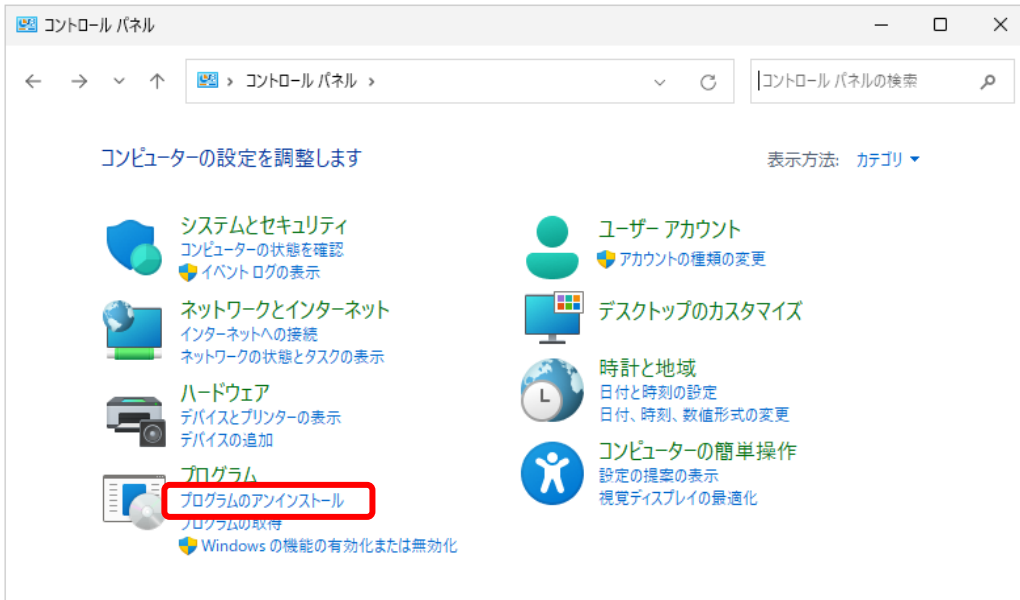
コントロール パネル

コントロール パネル ›

コントロール パネルの検索

コンピューターの設定を調整します

表示方法: カテゴリ

システムとセキュリティ
コンピューターの状態を確認
イベント ログの表示

ネットワークとインターネット
インターネットへの接続
ネットワークの状態とタスクの表示

ハードウェア
デバイスとプリンターの表示
デバイスの追加

プログラム
プログラムのアンインストール
プログラムの取得
Windows の機能の有効化または無効化

ユーザー アカウント
アカウントの種類の変更

デスクトップのカスタマイズ

時計と地域
日付と時刻の設定
日付、時刻、数値形式の変更

コンピューターの簡単操作
設定の提案の表示
視覚ディスプレイの最適化